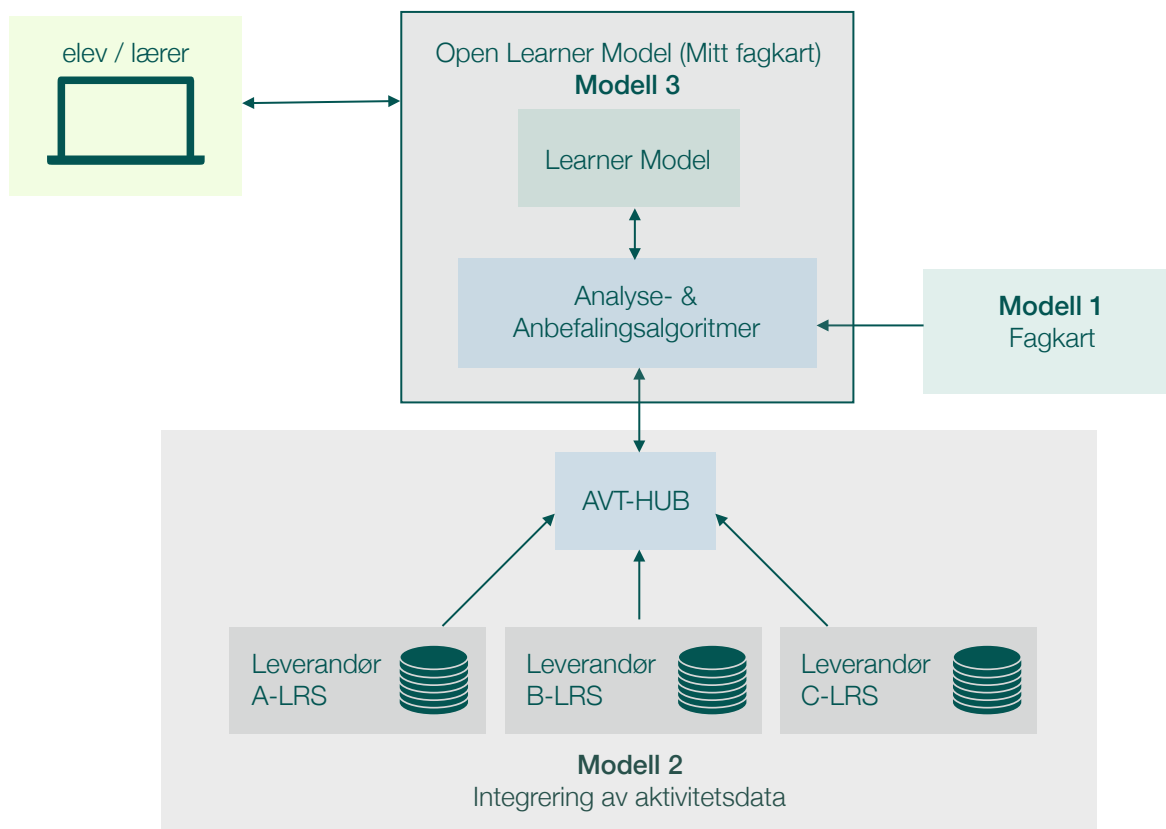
elev / lærer

Open Learner Model (Mitt fagkart)
**Modell 3**

Learner Model

Analyse- &
Anbefalingsalgoritmer

**Modell 1**
Fagkart

AVT-HUB

Leverandør
A-LRS

Leverandør
B-LRS

Leverandør
C-LRS

**Modell 2**
Integrering av aktivitetsdata